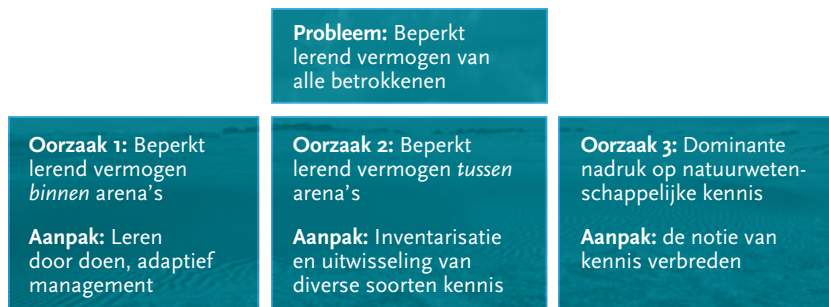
**Probleem:** Beperkt lerend vermogen van alle betrokkenen

**Oorzaak 1:** Beperkt lerend vermogen *binnen* arena's

**Aanpak:** Leren door doen, adaptief management

**Oorzaak 2:** Beperkt lerend vermogen *tussen* arena's

**Aanpak:** Inventarisatie en uitwisseling van diverse soorten kennis

**Oorzaak 3:** Dominante nadruk op natuurwetenschappelijke kennis

**Aanpak:** de notie van kennis verbreden